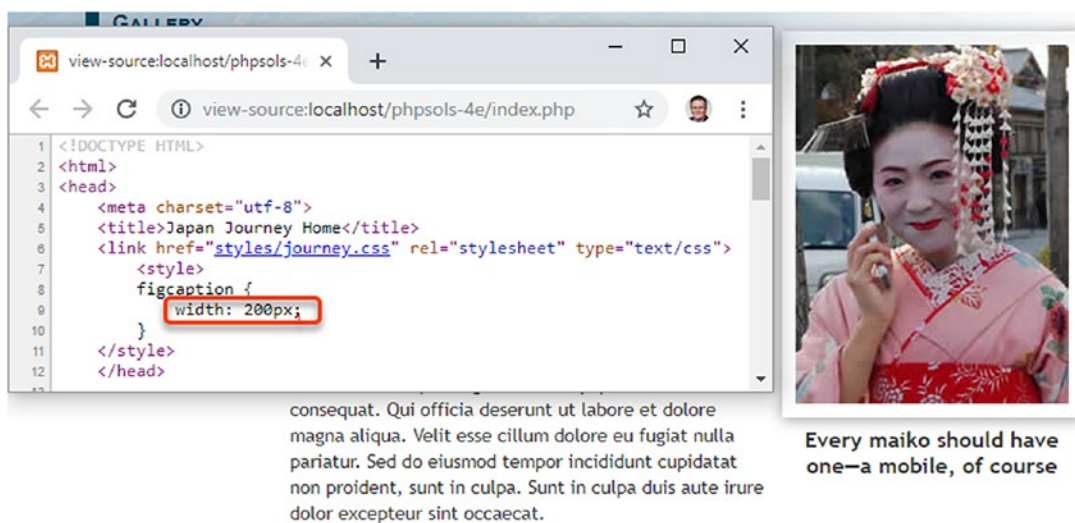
GALLERY

view-source:localhost/phpsols-4e ×

+

view-source:localhost/phpsols-4e/index.php

1 <!DOCTYPE HTML>
2 <html>
3 <head>
4 <meta charset="utf-8">
5 <title>Japan Journey Home</title>
6 <link href="styles/journey.css" rel="stylesheet" type="text/css">
7 <style>
8 figcaption {
9 width: 200px;
10 }
11 </style>
12 </head>

consequat. Qui officia deserunt ut labore et dolore magna aliqua. Velit esse cillum dolore eu fugiat nulla pariatur. Sed do eiusmod tempor incididunt cupidatat non proident, sunt in culpa. Sunt in culpa duis aute irure dolor excepteur sint occaecat.

Every maiko should have one—a mobile, of course